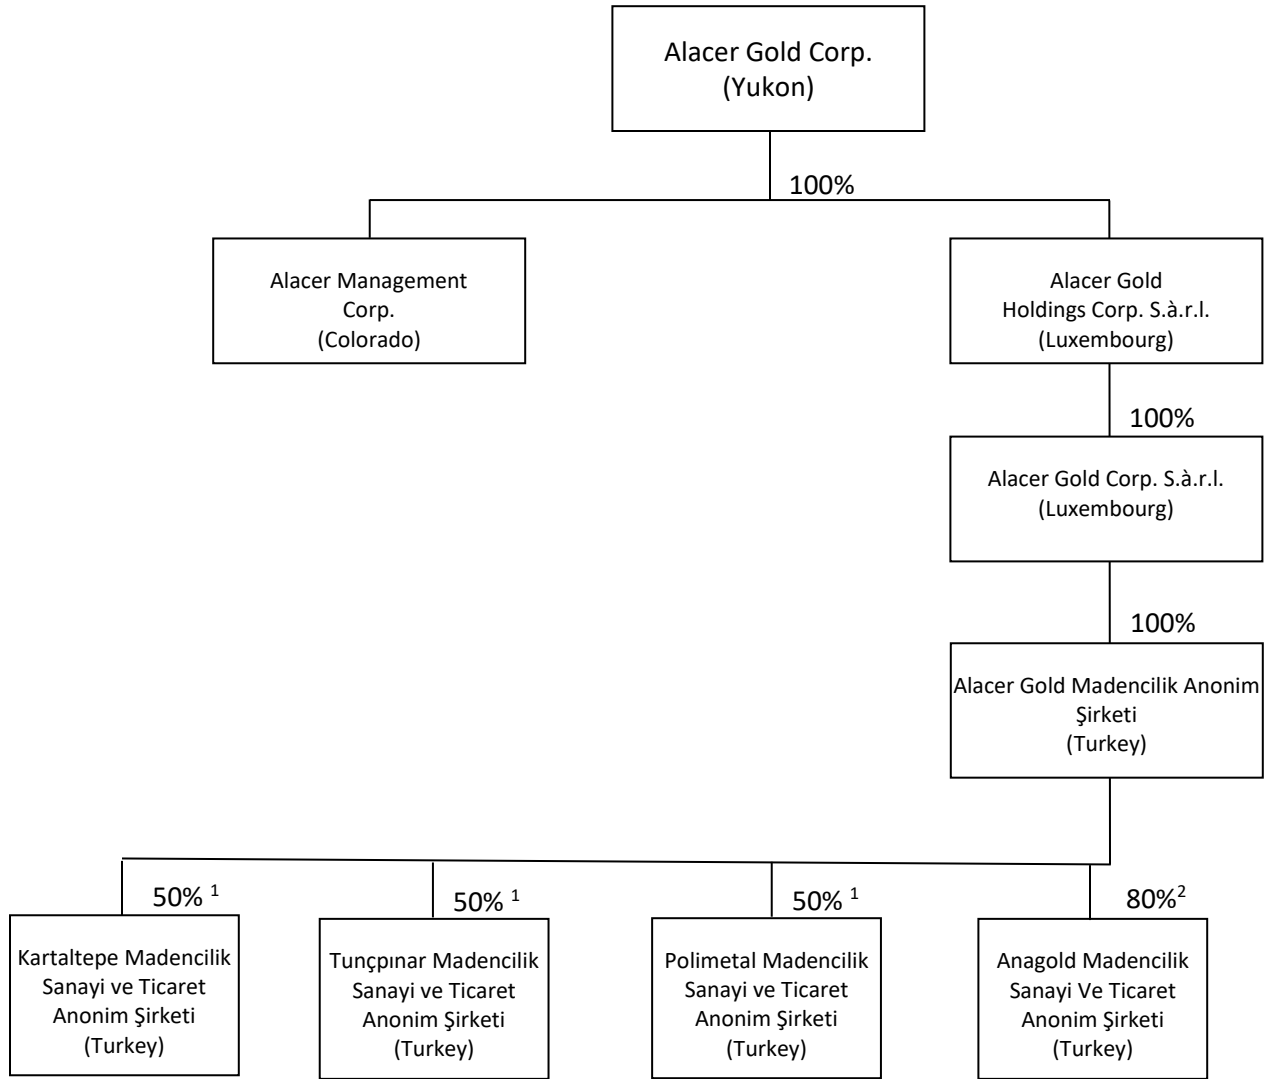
Alacer Gold Corp.
(Yukon)

100%

Alacer Management Corp.
(Colorado)

Alacer Gold Holdings Corp. S.à.r.l.
(Luxembourg)

100%

Alacer Gold Corp. S.à.r.l.
(Luxembourg)

100%

Alacer Gold Madencilik Anonim Şirketi
(Turkey)

50% $^1$

Kartaltepe Madencilik Sanayi ve Ticaret Anonim Şirketi
(Turkey)

50% $^1$

Tunçpınar Madencilik Sanayi ve Ticaret Anonim Şirketi
(Turkey)

50% $^1$

Polimetal Madencilik Sanayi ve Ticaret Anonim Şirketi
(Turkey)

80%$^2$

Anagold Madencilik Sanayi Ve Ticaret Anonim Şirketi
(Turkey)